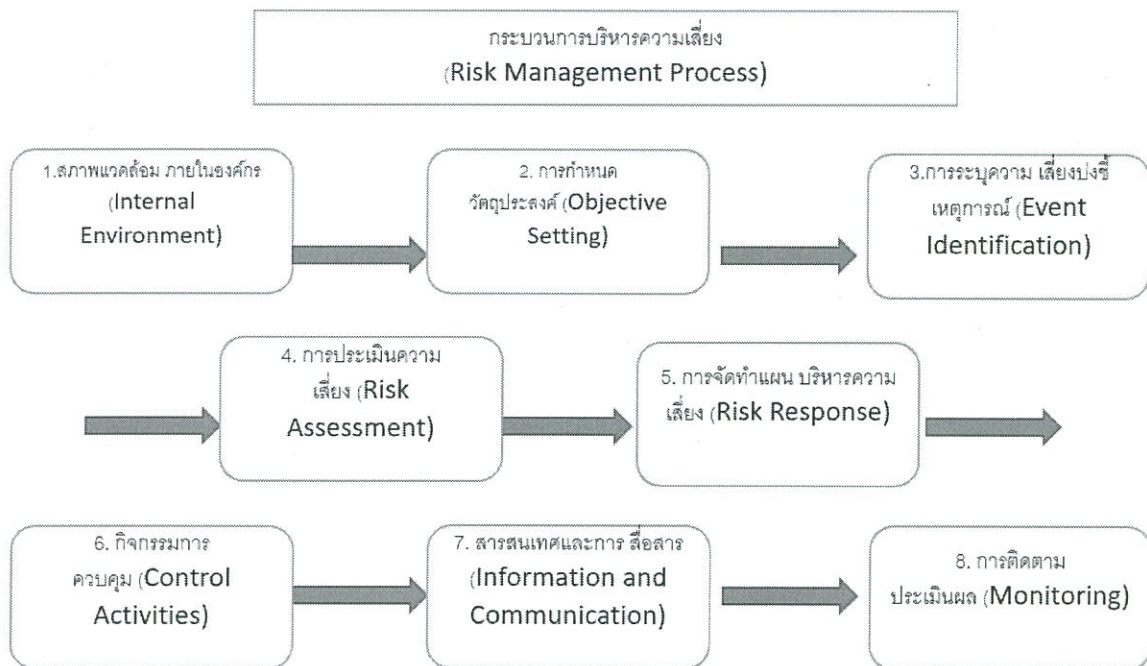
กระบวนการบริหารความเสี่ยง
(Risk Management Process)

1.สภาพแวดล้อม ภายในองค์กร (Internal Environment)

2. การกำหนด วัตถุประสงค์ (Objective Setting)

3.การระบุความ เสี่ยงบ่งชี้ เหตุการณ์ (Event Identification)

4. การประเมินความ เสี่ยง (Risk Assessment)

5. การจัดทำแผน บริหารความ เสี่ยง (Risk Response)

6. กิจกรรมการ ควบคุม (Control Activities)

7. สารสนเทศและการ สื่อสาร (Information and Communication)

8. การติดตาม ประเมินผล (Monitoring)